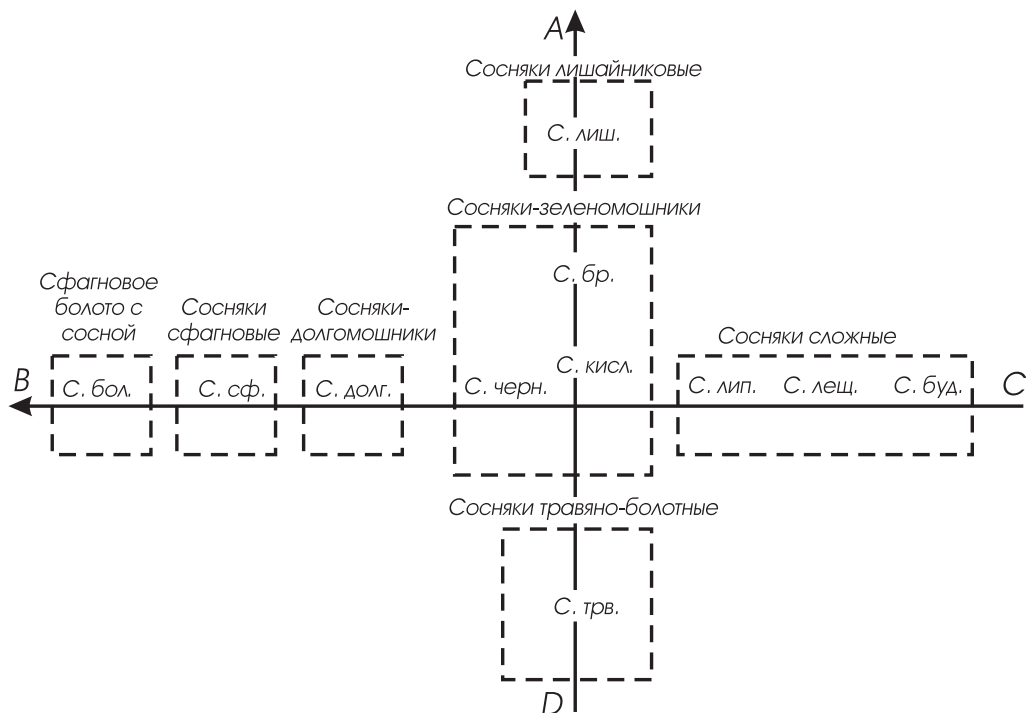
A

Сосняки лишайниковые

С. лиш.

Сосняки-зеленомошники

С. бр.

С. кисл.

С. черн.

Сфагновое болото с сосной

Сосняки сфагновые

Сосняки-долгомошники

Сосняки сложные

B

С. бол.

С. сф.

С. долг.

С. лип.

С. лещ.

С. буд.

C

Сосняки травяно-болотные

С. трв.

D